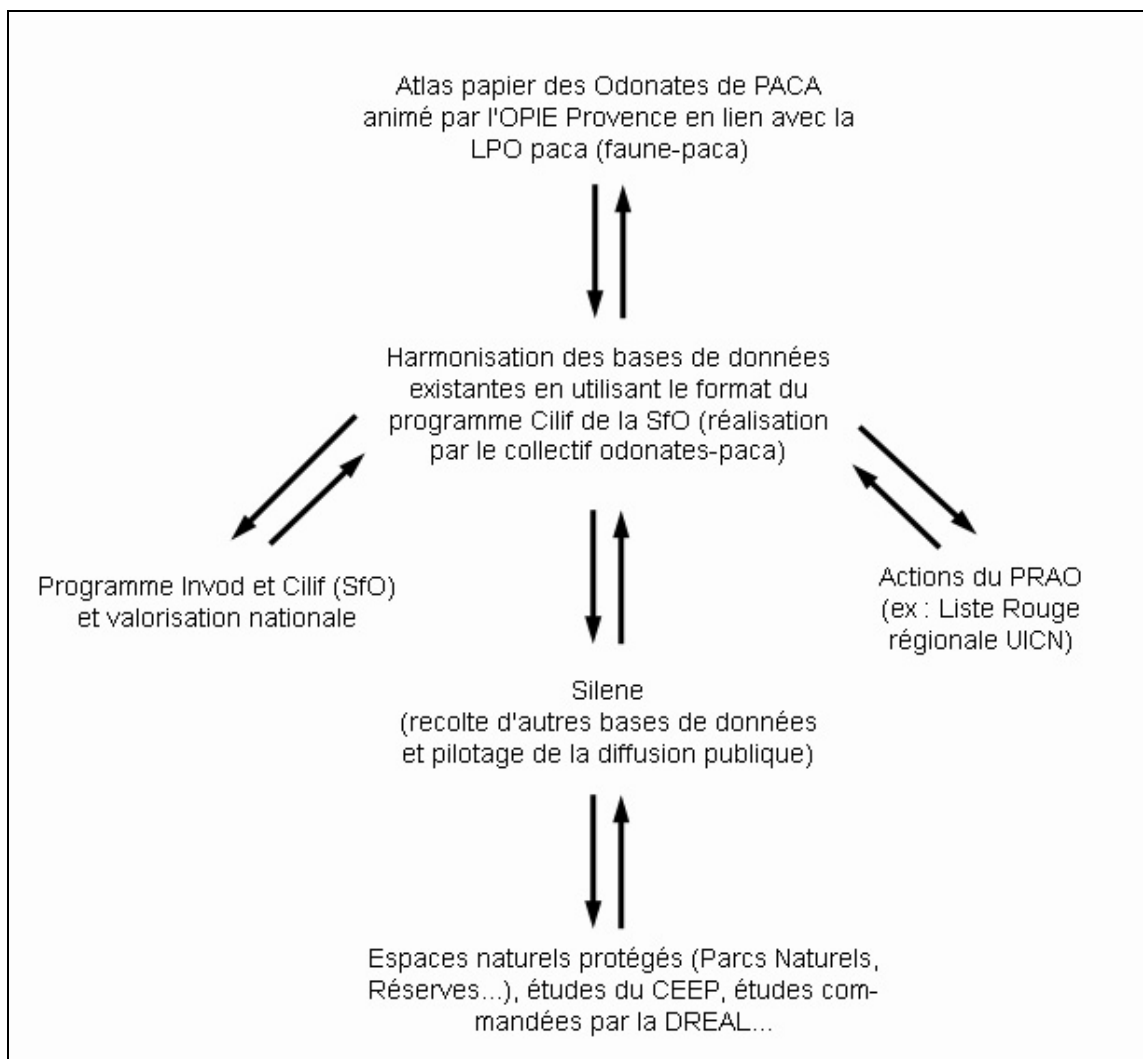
Atlas papier des Odonates de PACA animé par l'OPIE Provence en lien avec la LPO paca (faune-paca)

Harmonisation des bases de données existantes en utilisant le format du programme Cilif de la SfO (réalisation par le collectif odonates-paca)

Programme Invod et Cilif (SfO) et valorisation nationale

Actions du PRAO (ex : Liste Rouge régionale UICN)

Silene (recolte d'autres bases de données et pilotage de la diffusion publique)

Espaces naturels protégés (Parcs Naturels, Réserves...), études du CEEP, études commandées par la DREAL...